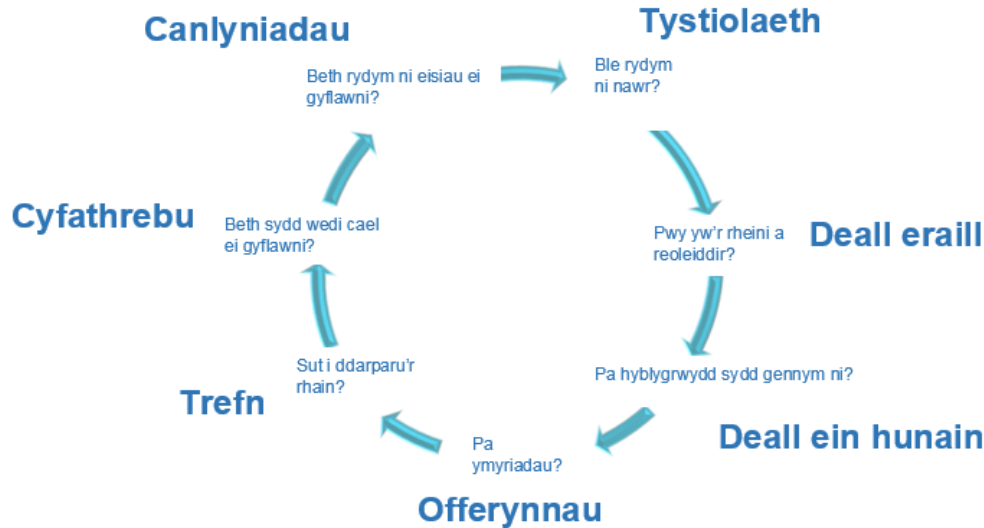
Canlyniadau

Beth rydym ni eisiau ei gyflawni?

Tystiolaeth

Ble rydym ni nawr?

Deall eraill

Pwy yw'r rheini a reoleiddir?

Deall ein hunain

Pa hyblygrwydd sydd gennym ni?

Offerynnau

Pa ymyriadau?

Trefn

Sut i ddarparu'r rhain?

Cyfathrebu

Beth sydd wedi cael ei gyflawni?